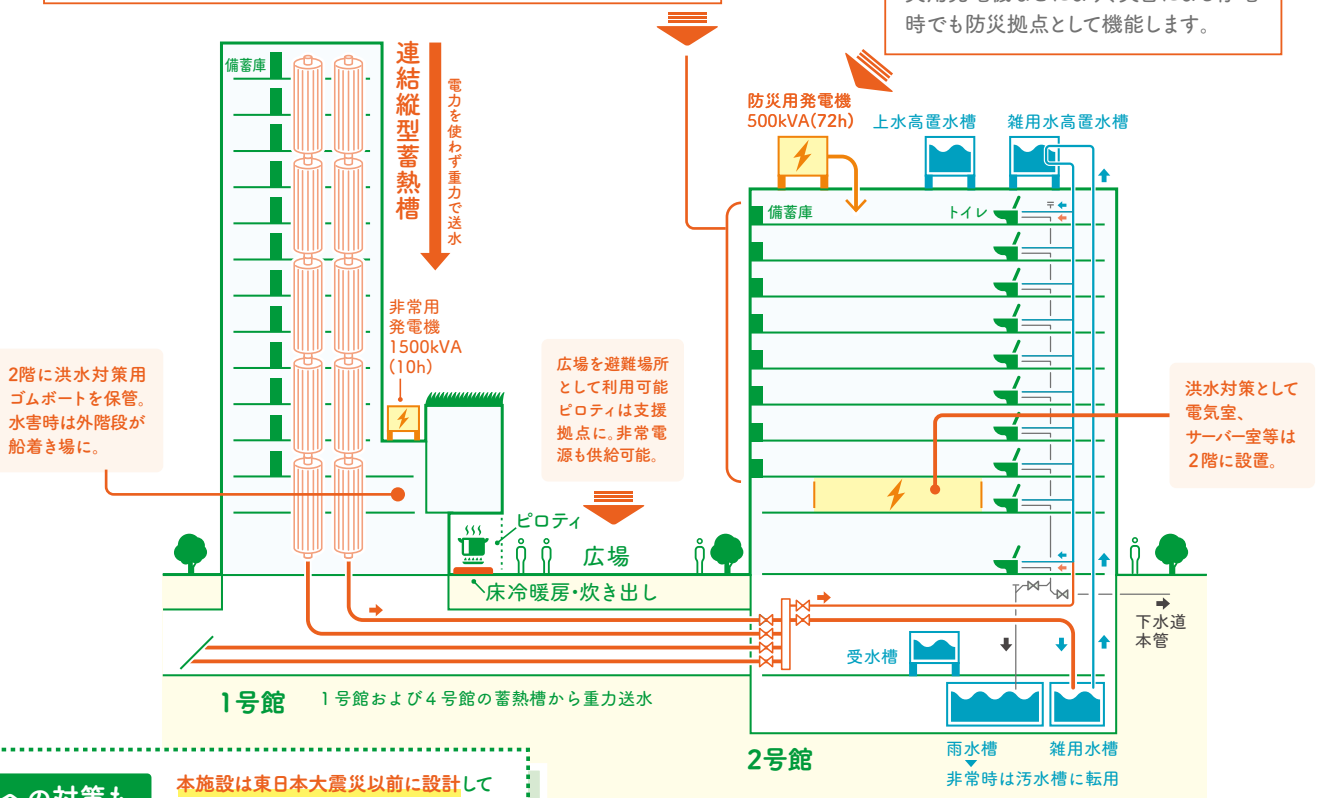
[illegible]
時でも防災拠点として機能します。

備蓄庫

連結縦型蓄熱槽

電力を使わず重力で送水

非常用発電機 1500kVA (10h)

2階に洪水対策用ゴムボートを保管。水害時は外階段が船着き場に。

広場を避難場所として利用可能ピロティは支援拠点に。非常電源も供給可能。

ピロティ

広場

床冷暖房・炊き出し

防災用発電機 500kVA(72h)

上水高置水槽

雑用水高置水槽

備蓄庫

トイレ

洪水対策として電気室、サーバー室等は2階に設置。

下水道本管

受水槽

1号館

1号館および4号館の蓄熱槽から重力送水

2号館

雨水槽

雑用水槽

非常時は汚水槽に転用

の対策も

本施設は東日本大震災以前に設計して